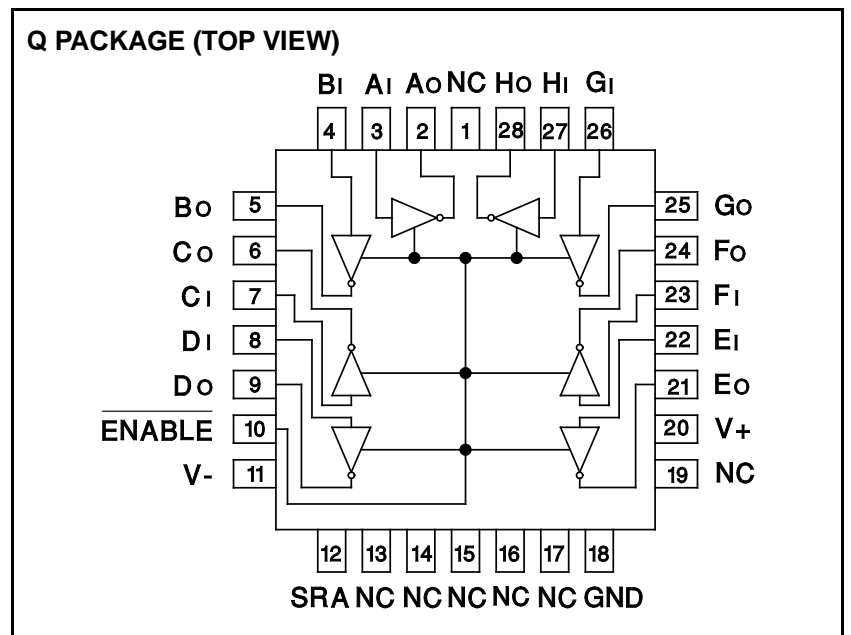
Q PACKAGE (TOP VIEW)

BI AI AO NC HO HI GI

4 3 2 1 28 27 26

BO 5
CO 6
CI 7
DI 8
DO 9
$\overline{\text{ENABLE}}$ 10
V- 11

25 GO
24 FO
23 FI
22 EI
21 EO
20 V+
19 NC

12 13 14 15 16 17 18

SRA NC NC NC NC NC GND